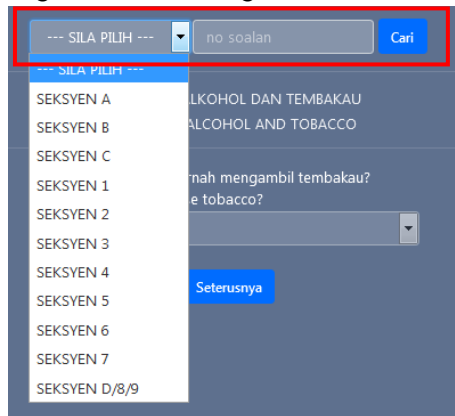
--- SILA PILIH ---
no soalan
Cari
--- SILA PILIH ---
SEKSYEN A
SEKSYEN B
SEKSYEN C
SEKSYEN 1
SEKSYEN 2
SEKSYEN 3
SEKSYEN 4
SEKSYEN 5
SEKSYEN 6
SEKSYEN 7
SEKSYEN D/8/9

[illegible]LKOHOL DAN TEMBAKAU
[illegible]ALCOHOL AND TOBACCO

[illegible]rnah mengambil tembakau?
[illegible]e tobacco?

Seterusnya